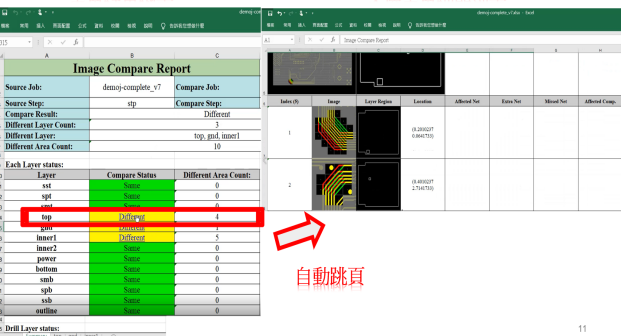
demoj-comp
檔案 常用 插入 頁面配置 公式 資料 校閱 檢視 說明 告訴我您想要執行的動作
J15

Image Compare Report

| Source Job: | demoj-complete_v7 | Compare Job: |
|---|---|---|
| Source Step: | stp | Compare Step: |
| Compare Result: | | Different |
| Different Layer Count: | | 3 |
| Different Layer: | | top, gnd, inner1 |
| Different Area Count: | | 10 |

Each Layer status:

| Layer | Compare Status | Different Area Count: |
|---|---|---|
| sst | Same | 0 |
| spt | Same | 0 |
| smt | Same | 0 |
| top | Different | 4 |
| gnd | Different | 1 |
| inner1 | Different | 5 |
| inner2 | Same | 0 |
| power | Same | 0 |
| bottom | Same | 0 |
| smb | Same | 0 |
| spb | Same | 0 |
| ssb | Same | 0 |
| outline | Same | 0 |

Drill Layer status:

demoj-complete_v7.xlsx - Excel
檔案 常用 插入 頁面配置 公式 資料 校閱 檢視 說明 告訴我您想要執行的動作
A1 Image Compare Report

| Index (0) | Image | Layer Region | Location | Affected Net | Extra Net | Missed Net | Affected Comp. |
|---|---|---|---|---|---|---|---|
| 1 | | | (8.2010237 0.0641733) | | | | |
| 2 | | | (8.4030237 2.7141733) | | | | |

自動跳頁

11